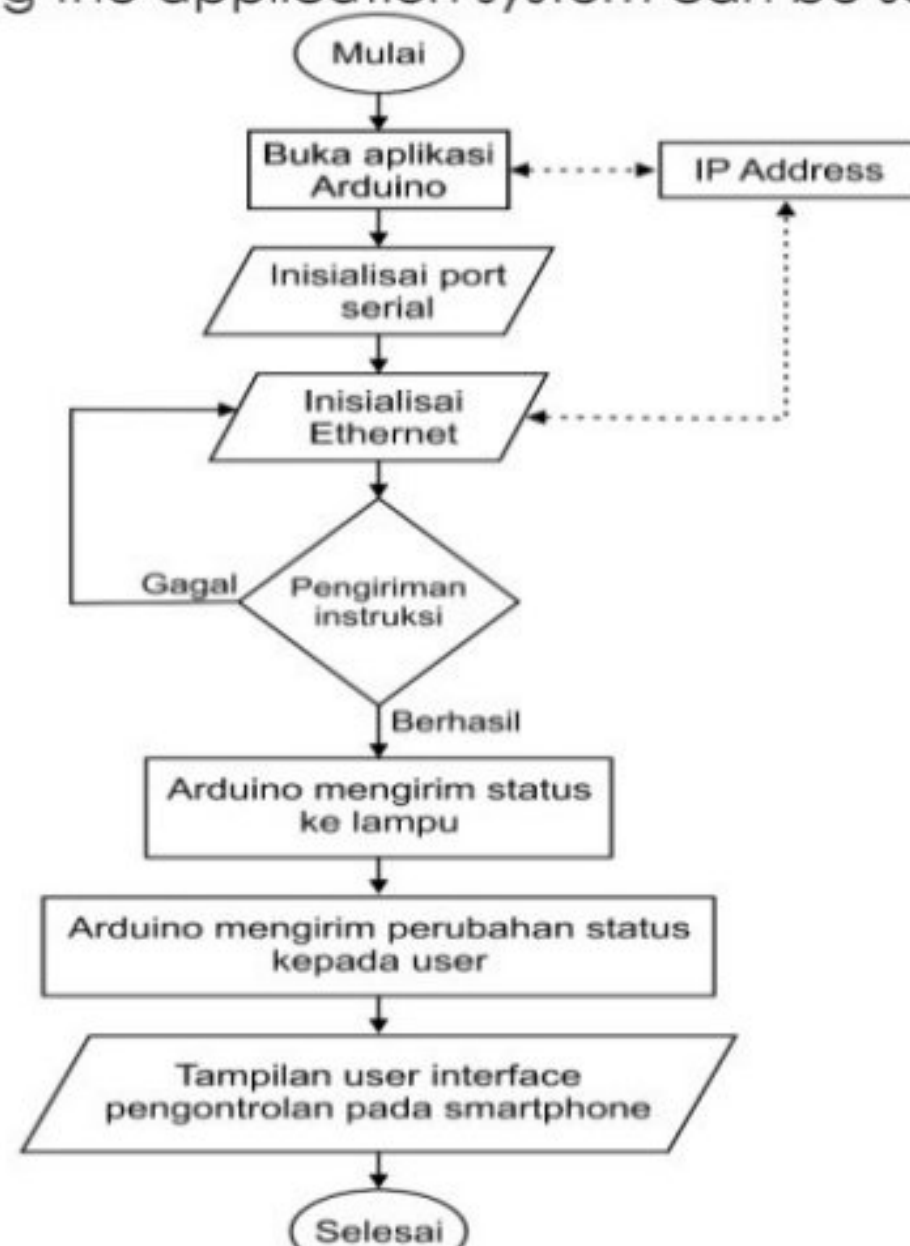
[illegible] the application system can be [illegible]

Mulai

Buka aplikasi Arduino

IP Address

Inisialisai port serial

Inisialisai Ethernet

Gagal

Pengiriman instruksi

Berhasil

Arduino mengirim status ke lampu

Arduino mengirim perubahan status kepada user

Tampilan user interface pengontrolan pada smartphone

Selesai